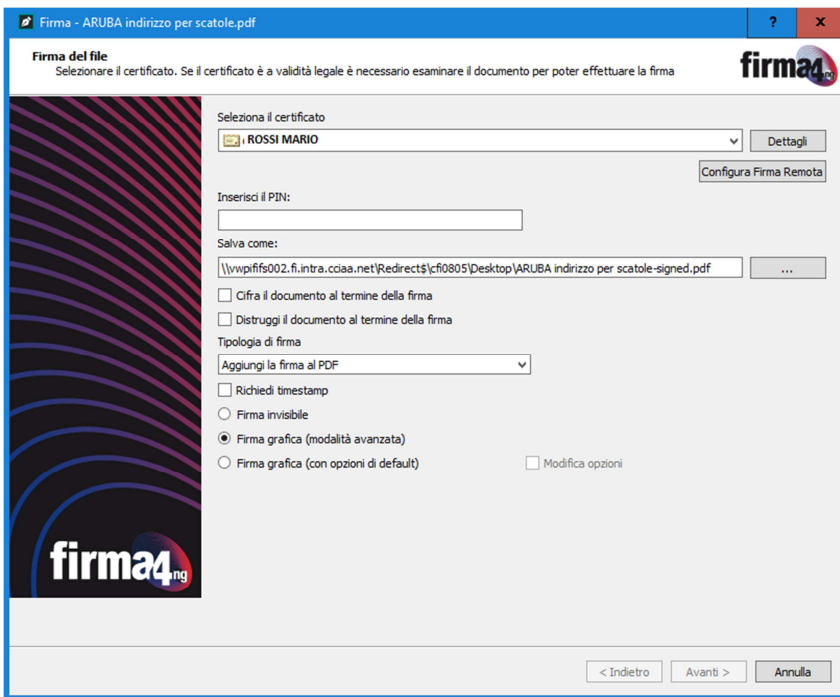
Firma - ARUBA indirizzo per scatole.pdf

?

X

Firma del file

Selezionare il certificato. Se il certificato è a validità legale è necessario esaminare il documento per poter effettuare la firma

firma4ng

Seleziona il certificato

ROSSI MARIO

Dettagli

Configura Firma Remota

Inserisci il PIN:

Salva come:

\\vwpififs002.fi.intra.cciaa.net\Redirect$\cfi0805\Desktop\ARUBA indirizzo per scatole-signed.pdf

...

Cifra il documento al termine della firma

Distruggi il documento al termine della firma

Tipologia di firma

Aggiungi la firma al PDF

Richiedi timestamp

Firma invisibile

Firma grafica (modalità avanzata)

Firma grafica (con opzioni di default)

Modifica opzioni

firma4ng

< Indietro

Avanti >

Annulla